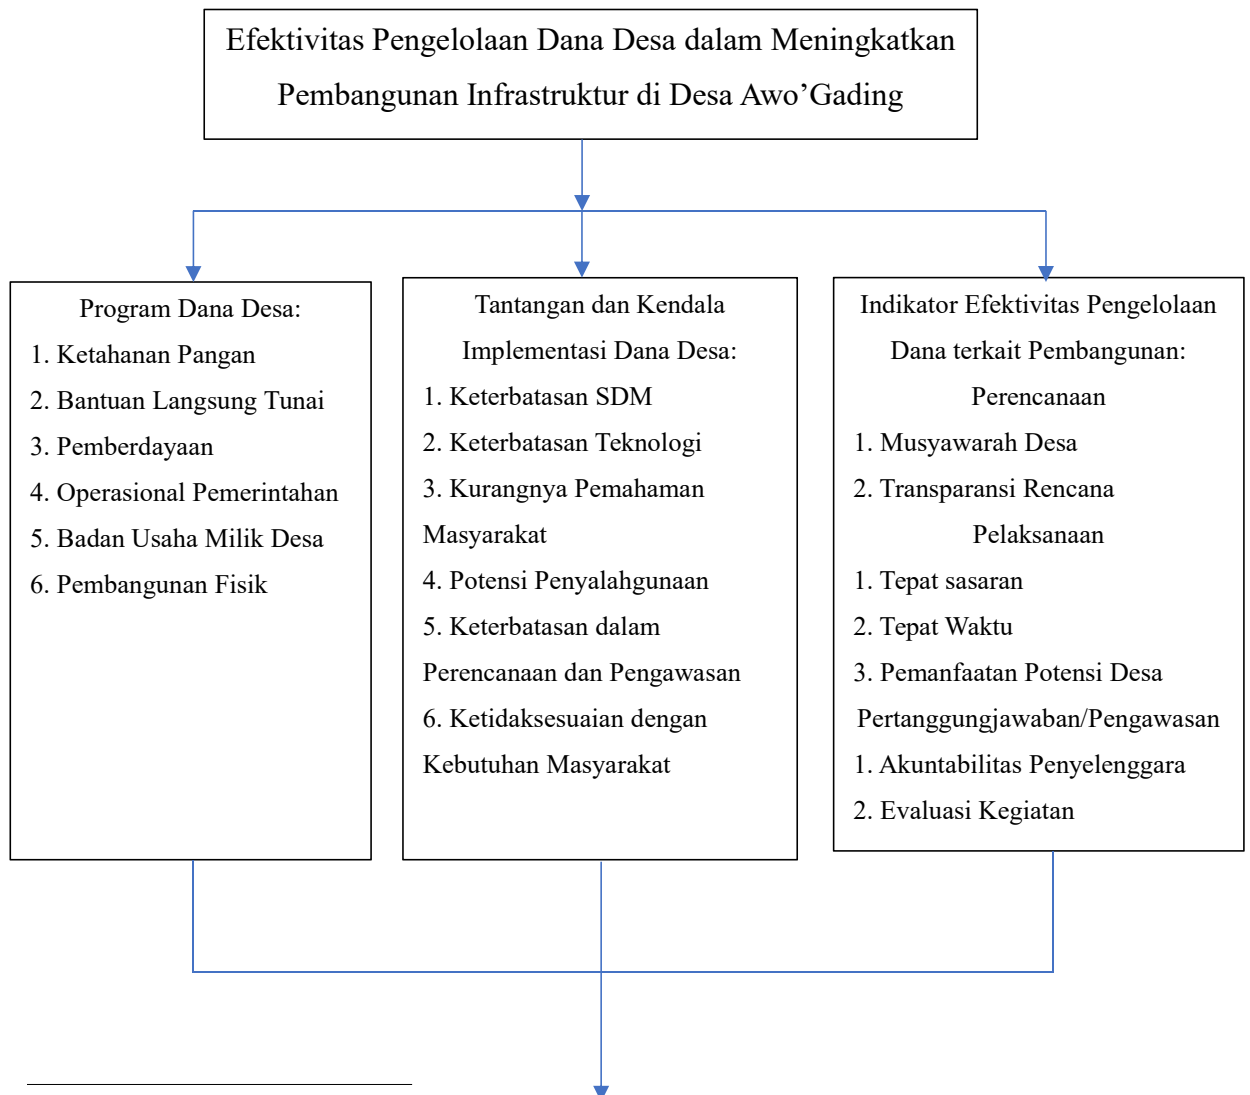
Efektivitas Pengelolaan Dana Desa dalam Meningkatkan Pembangunan Infrastruktur di Desa Awo’Gading

Program Dana Desa:
1. Ketahanan Pangan
2. Bantuan Langsung Tunai
3. Pemberdayaan
4. Operasional Pemerintahan
5. Badan Usaha Milik Desa
6. Pembangunan Fisik

Tantangan dan Kendala Implementasi Dana Desa:
1. Keterbatasan SDM
2. Keterbatasan Teknologi
3. Kurangnya Pemahaman Masyarakat
4. Potensi Penyalahgunaan
5. Keterbatasan dalam Perencanaan dan Pengawasan
6. Ketidaksesuaian dengan Kebutuhan Masyarakat

Indikator Efektivitas Pengelolaan Dana terkait Pembangunan:
Perencanaan
1. Musyawarah Desa
2. Transparansi Rencana
Pelaksanaan
1. Tepat sasaran
2. Tepat Waktu
3. Pemanfaatan Potensi Desa
Pertanggungjawaban/Pengawasan
1. Akuntabilitas Penyelenggara
2. Evaluasi Kegiatan